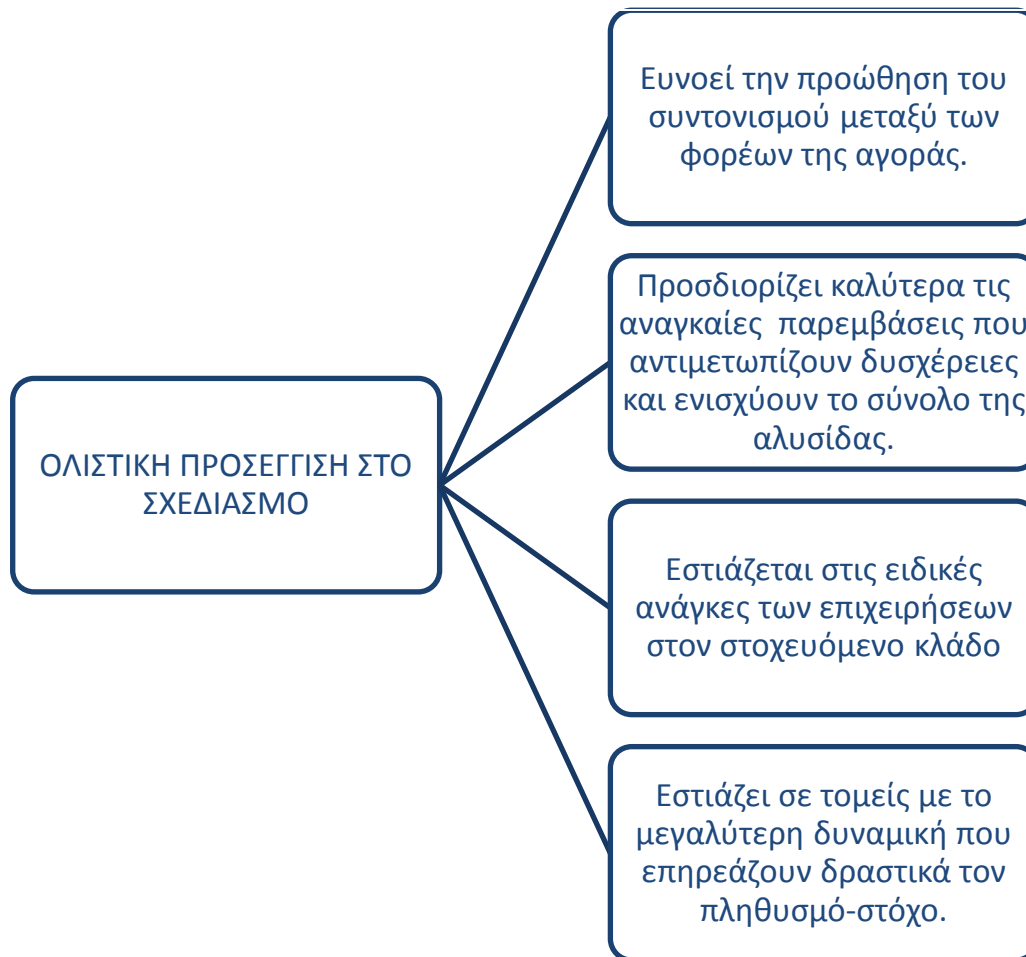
ΟΛΙΣΤΙΚΗ ΠΡΟΣΕΓΓΙΣΗ ΣΤΟ ΣΧΕΔΙΑΣΜΟ

Ευνοεί την προώθηση του συντονισμού μεταξύ των φορέων της αγοράς.

Προσδιορίζει καλύτερα τις αναγκαίες παρεμβάσεις που αντιμετωπίζουν δυσχέρειες και ενισχύουν το σύνολο της αλυσίδας.

Εστιάζεται στις ειδικές ανάγκες των επιχειρήσεων στον στοχευόμενο κλάδο

Εστιάζει σε τομείς με το μεγαλύτερη δυναμική που επηρεάζουν δραστικά τον πληθυσμό-στόχο.